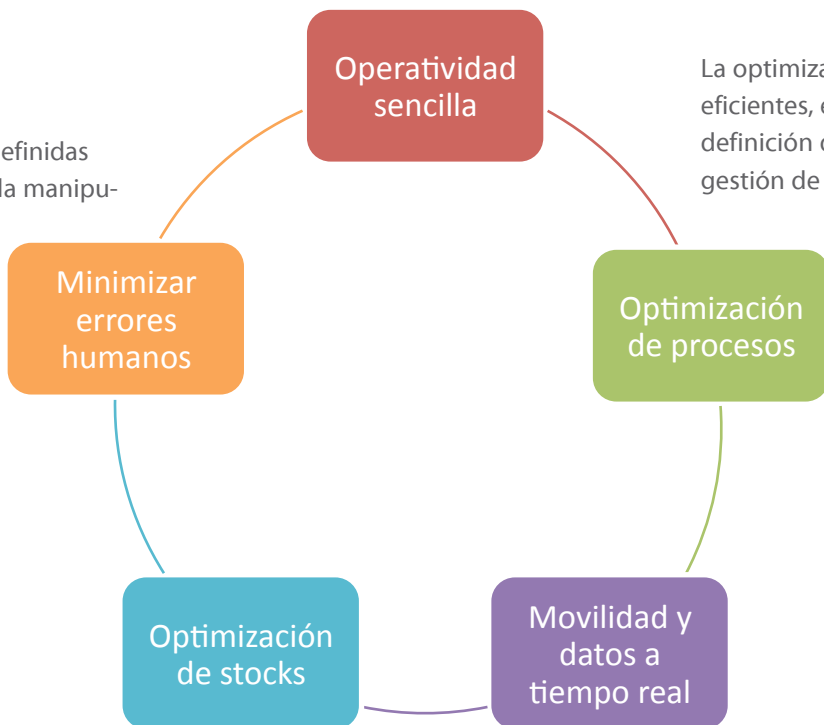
Operatividad sencilla

La optimiza
eficientes, e
definición d
gestión de

efinidas
la manipu-

Minimizar errores humanos

Optimización de procesos

Optimización de stocks

Movilidad y datos a tiempo real